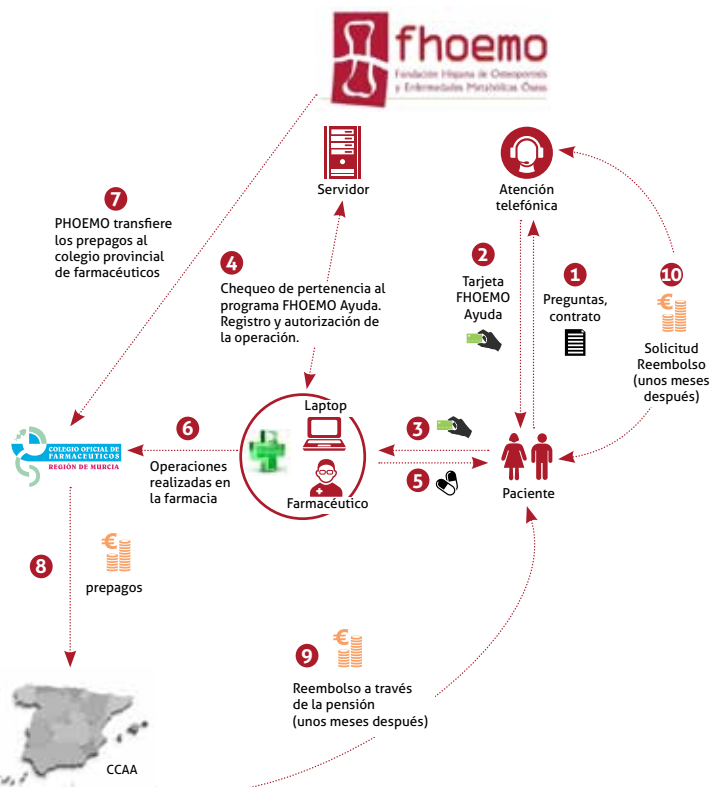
fhoemo
Fundación Hispana de Osteoporosis y Enfermedades Metabólicas Óseas

Servidor

Atención telefónica

7
PHOEMO transfiere los prepagos al colegio provincial de farmacéuticos

4
Chequeo de pertenencia al programa FHOEMO Ayuda. Registro y autorización de la operación.

2
Tarjeta FHOEMO Ayuda

1
Preguntas, contrato

10
€
Solicitud Reembolso (unos meses después)

COLEGIO OFICIAL DE FARMACÉUTICOS
REGIÓN DE MURCIA

6
Operaciones realizadas en la farmacia

Laptop

Farmacéutico

3

5

Paciente

8
€
prepagos

9
€
Reembolso a través de la pensión (unos meses después)

CCAA